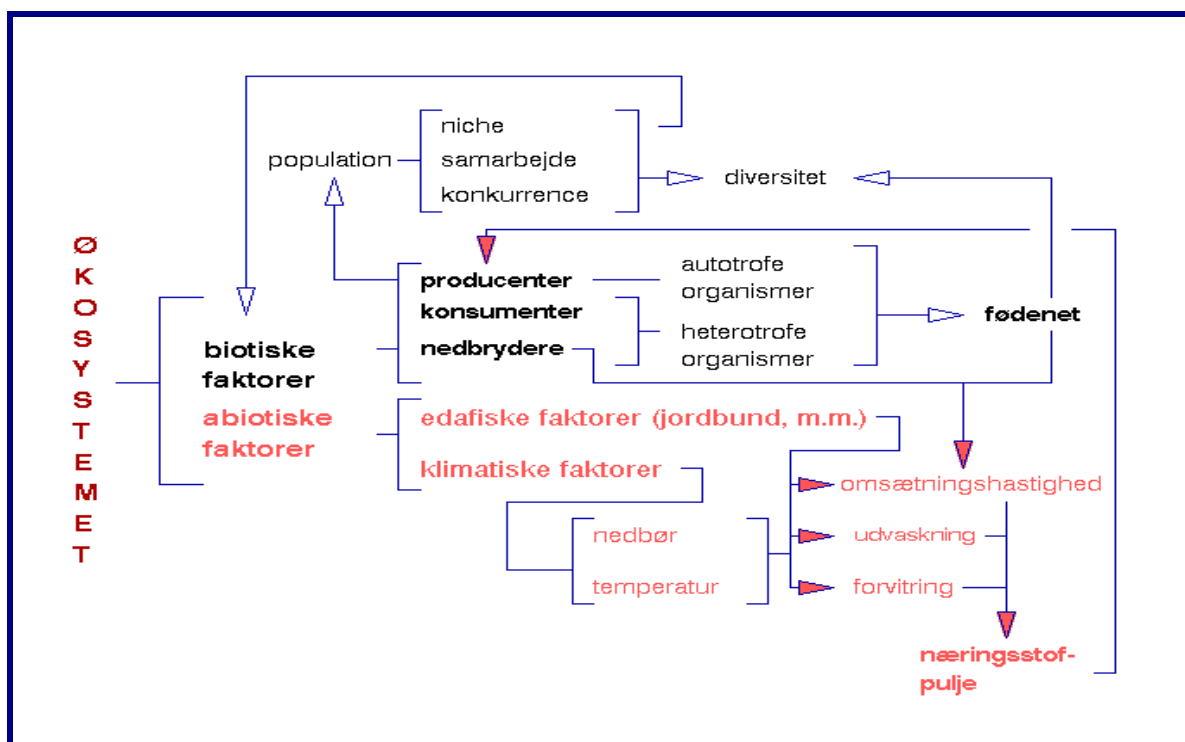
ØKOSYSTEMET

population

niche
samarbejde
konkurrence

diversitet

biotiske faktorer
abiotiske faktorer

producenter
konsumenter
nedbrydere

autotrofe organismer
heterotrofe organismer

fødenet

edafiske faktorer (jordbund, m.m.)
klimatiske faktorer

nedbør
temperatur

omsætningshastighed
udvaskning
forvitring

næringsstof-pulje